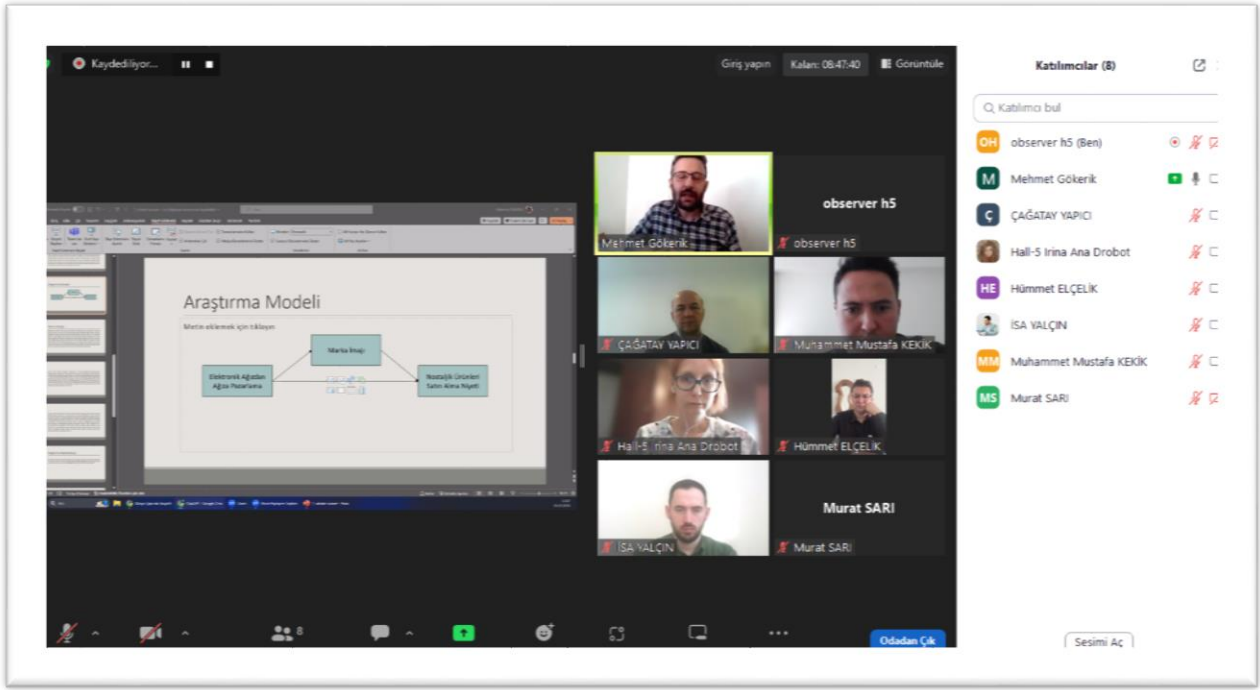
Kaydediliyor...

Giriş yapın Kalan: 08:47:40 Görüntüle

Araştırma Modeli

Metin eklemek için tıklayın

Marka İmajı

Elektronik Ağızdan Ağıza Pazarlama

Nostaljik Ürünleri Satın Alma Niyeti

Mehmet Gökerik

observer h5

observer h5

ÇAĞATAY YAPICI

Muhammet Mustafa KEKİK

Hall-5 Irina Ana Drobot

Hümmet ELÇELİK

İSA YALÇIN

Murat SARI

Murat SARI

8

Odadan Çık

Katılımcılar (8)

Katılımcı bul

OH observer h5 (Ben)

M Mehmet Gökerik

Ç ÇAĞATAY YAPICI

Hall-5 Irina Ana Drobot

HE Hümmet ELÇELİK

İSA YALÇIN

MM Muhammet Mustafa KEKİK

MS Murat SARI

Sesimi Aç